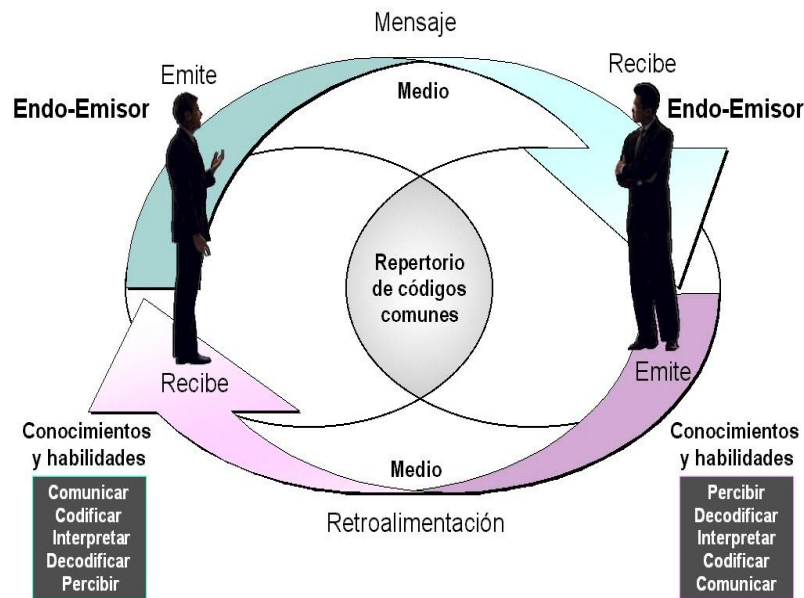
Mensaje

Emite

Recibe

Endo-Emisor

Medio

Endo-Emisor

Repertorio de códigos comunes

Recibe

Emite

Conocimientos y habilidades

Comunicar
Codificar
Interpretar
Decodificar
Percibir

Medio

Retroalimentación

Conocimientos y habilidades

Percibir
Decodificar
Interpretar
Codificar
Comunicar